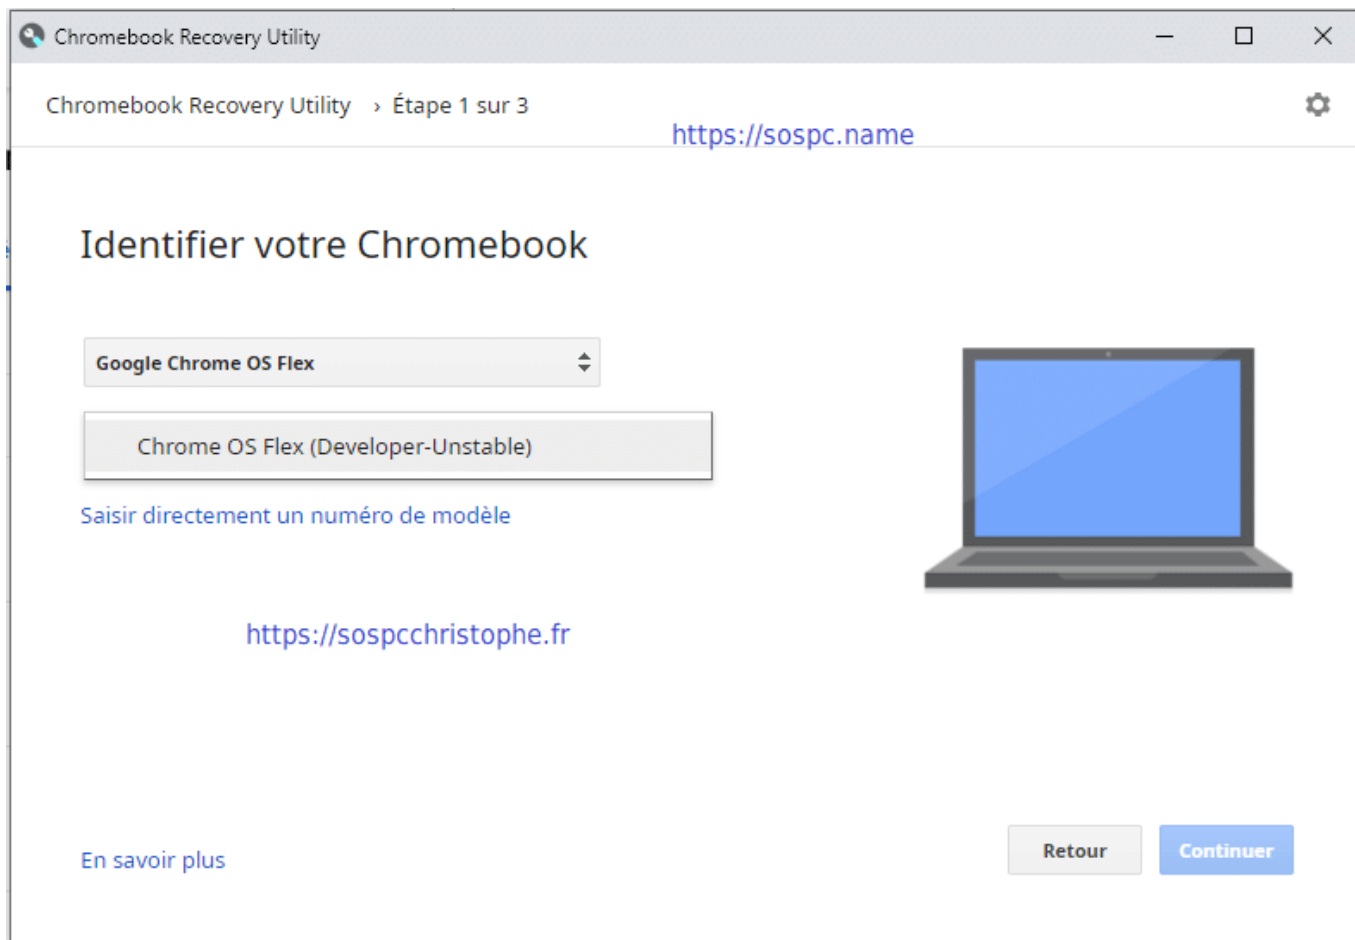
Chromebook Recovery Utility

Chromebook Recovery Utility › Étape 1 sur 3

https://sospc.name

Identifier votre Chromebook

Google Chrome OS Flex

Chrome OS Flex (Developer-Unstable)

Saisir directement un numéro de modèle

https://sospcchristophe.fr

En savoir plus

Retour

Continuer